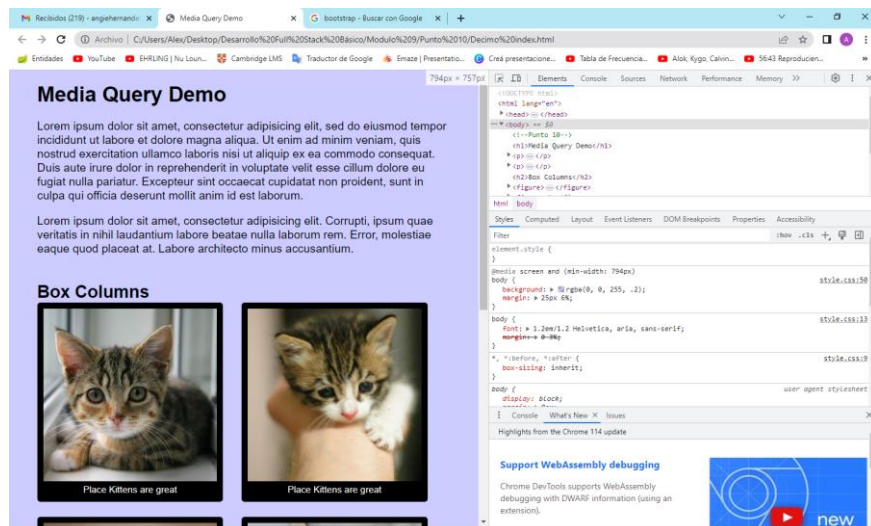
Recibidos (219) - angiehernande ×
Media Query Demo ×
bootstrap - Buscar con Google ×
+

Archivo | C:/Users/Alex/Desktop/Desarrollo%20Full%20Stack%20Básico/Modulo%209/Punto%2010/Decimo%20index.html

Entidades YouTube EHRLING | Nu Loun... Cambridge LMS Traductor de Google Emaze | Presentatio... Creá presentacione... Tabla de Frecuencia... Alok, Kygo, Calvin... 56:43 Reproducien...

794px × 757px

Media Query Demo

Lorem ipsum dolor sit amet, consectetur adipisicing elit, sed do eiusmod tempor incididunt ut labore et dolore magna aliqua. Ut enim ad minim veniam, quis nostrud exercitation ullamco laboris nisi ut aliquip ex ea commodo consequat. Duis aute irure dolor in reprehenderit in voluptate velit esse cillum dolore eu fugiat nulla pariatur. Excepteur sint occaecat cupidatat non proident, sunt in culpa qui officia deserunt mollit anim id est laborum.

Lorem ipsum dolor sit amet, consectetur adipisicing elit. Corrupti, ipsum quae veritatis in nihil laudantium labore beatae nulla laborum rem. Error, molestiae eaque quod placeat at. Labore architecto minus accusantium.

Box Columns

Place Kittens are great

Place Kittens are great

Elements Console Sources Network Performance Memory »

<!DOCTYPE html>
<html lang="en">
<head> ··· </head>
<body> == $0
<!--Punto 10-->
<h1>Media Query Demo</h1>
<p> ··· </p>
<p> ··· </p>
<h2>Box Columns</h2>
<figure> ··· </figure>

html body

Styles Computed Layout Event Listeners DOM Breakpoints Properties Accessibility

Filter :hov .cls +

element.style {
}

@media screen and (min-width: 794px)
body { style.css:50
background: rgba(0, 0, 255, .2);
margin: 25px 6%;
}

body { style.css:13
font: 1.2em/1.2 Helvetica, aria, sans-serif;
margin: 0 8%;
}

*, *:before, *:after { style.css:9
box-sizing: inherit;
}

body { user agent stylesheet
display: block;

Console What's New × Issues

Highlights from the Chrome 114 update

Support WebAssembly debugging

Chrome DevTools supports WebAssembly debugging with DWARF information (using an extension).

new